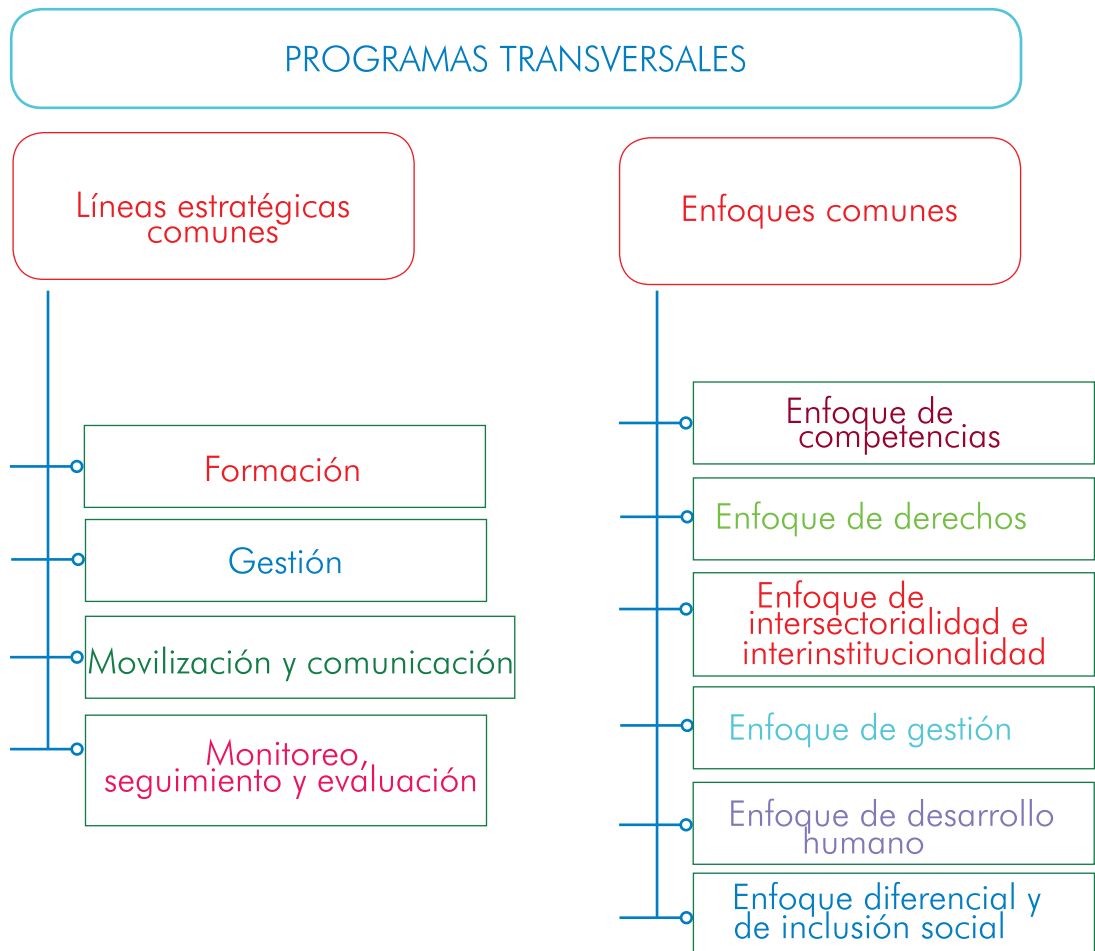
PROGRAMAS TRANSVERSALES

Líneas estratégicas comunes

Formación

Gestión

Movilización y comunicación

Monitoreo, seguimiento y evaluación

Enfoques comunes

Enfoque de competencias

Enfoque de derechos

Enfoque de intersectorialidad e interinstitucionalidad

Enfoque de gestión

Enfoque de desarrollo humano

Enfoque diferencial y de inclusión social